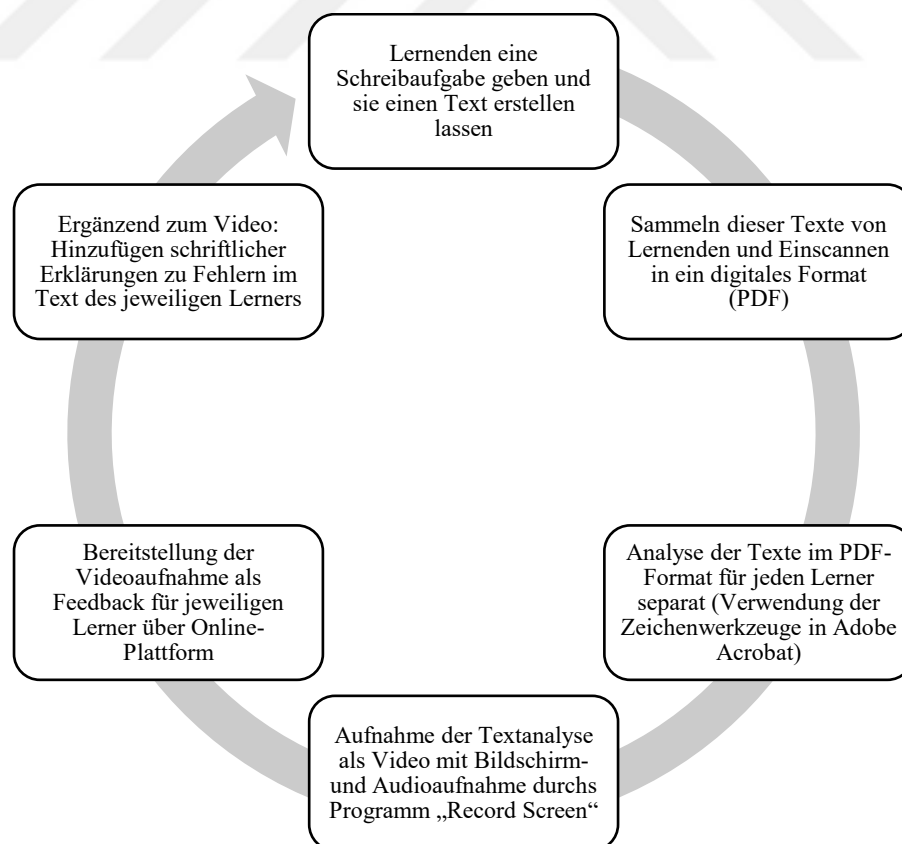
Lernenden eine Schreibaufgabe geben und sie einen Text erstellen lassen

Sammeln dieser Texte von Lernenden und Einscannen in ein digitales Format (PDF)

Analyse der Texte im PDF-Format für jeden Lerner separat (Verwendung der Zeichenwerkzeuge in Adobe Acrobat)

Aufnahme der Textanalyse als Video mit Bildschirm- und Audioaufnahme durchs Programm „Record Screen“

Bereitstellung der Videoaufnahme als Feedback für jeweiligen Lerner über Online-Plattform

Ergänzend zum Video: Hinzufügen schriftlicher Erklärungen zu Fehlern im Text des jeweiligen Lerners